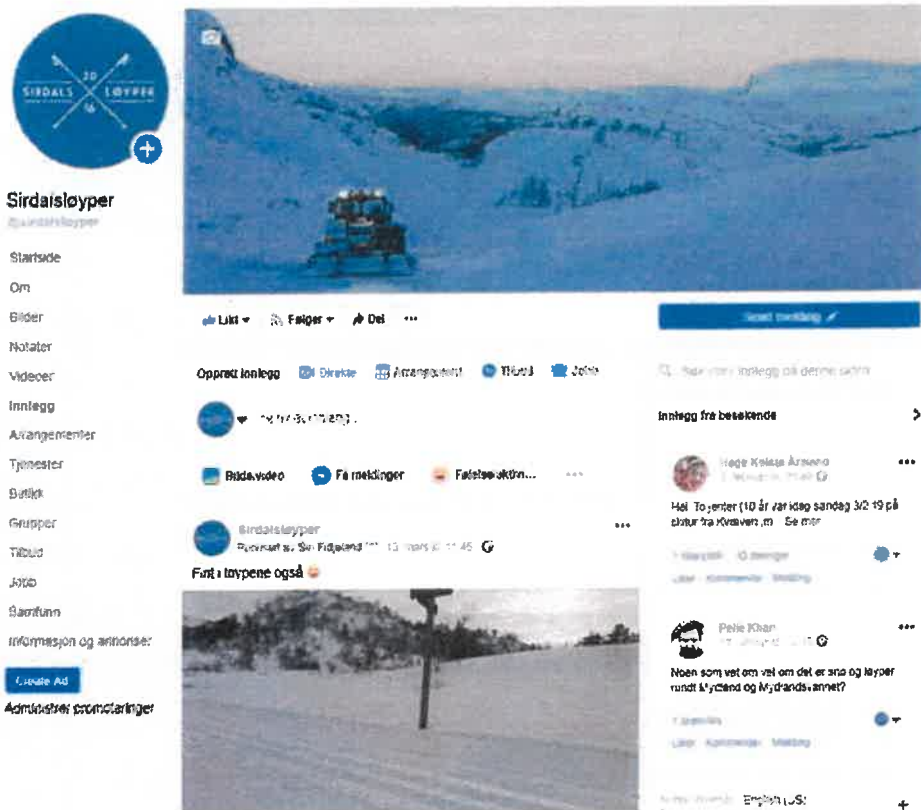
SIRDALS 20 16 LØYPER

Sirdalsløyper
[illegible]

Startside
Om
Bilder
Notater
Videoer
Innlegg
Arrangementer
Tjenester
Butikk
Grupper
Tilbud
Jobb
Samfunn
Informasjon og annonser

Create Ad
Administrer promoteringer

Likt ▾ Følger ▾ Del ···

Send melding

Opprett innlegg Direkte Arrangement Tilbud Jobb

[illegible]

Bilde/video Få meldinger Følelse/aktivi... ···

Sirdalsløyper
Publisert av Siv Fidjeland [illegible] 13. mars kl. 11:45

Fint i løypene også

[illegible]

Innlegg fra besøkende

Hege Kelase Årsvend
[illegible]

Hei. To jenter (10 år var idag søndag 3/2 19 på skitur fra Kvæven m... Se mer

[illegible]
Liker Kommenter Melding

Pelle Khan
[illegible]

Noen som vet om vei om det er snø og løyper rundt Mydland og Mydlandsvannet?

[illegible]
Liker Kommenter Melding

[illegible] English (US)